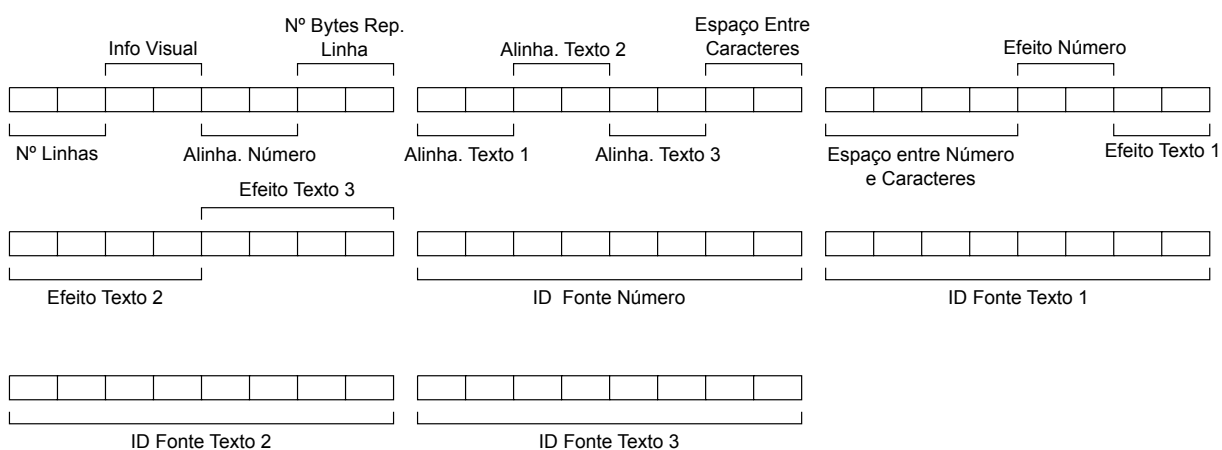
Info Visual

Nº Bytes Rep. Linha

Nº Linhas

Alinha. Número

Alinha. Texto 2

Espaço Entre Caracteres

Alinha. Texto 1

Alinha. Texto 3

Efeito Número

Espaço entre Número e Caracteres

Efeito Texto 1

Efeito Texto 3

Efeito Texto 2

ID Fonte Número

ID Fonte Texto 1

ID Fonte Texto 2

ID Fonte Texto 3